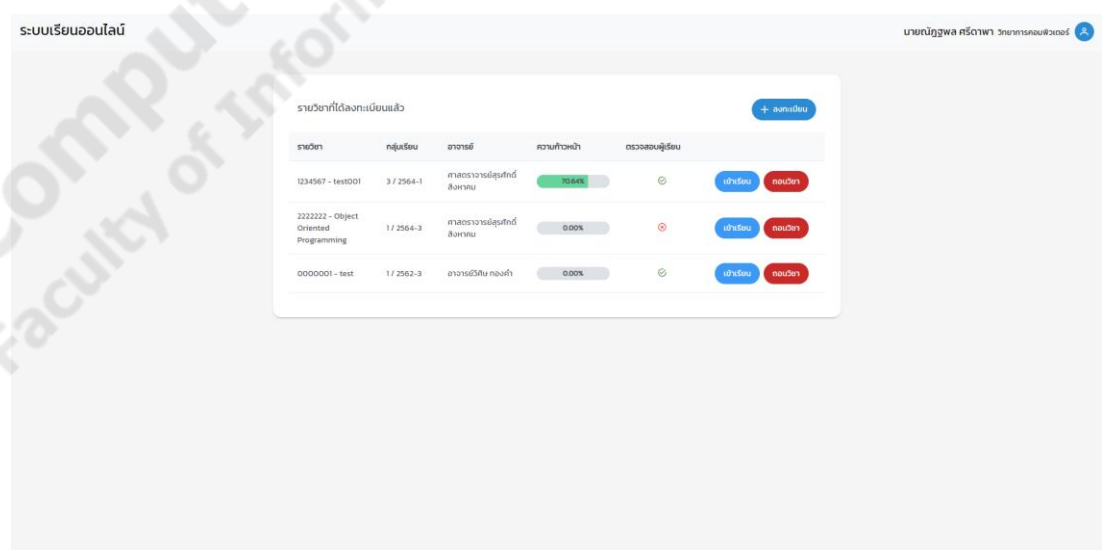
ระบบเรียนออนไลน์

นายณัฏฐพล ศรีดาพา วิทยาการคอมพิวเตอร์

รายวิชาที่ได้ลงทะเบียนแล้ว

+ ลงทะเบียน

| รายวิชา | กลุ่มเรียน | อาจารย์ | ความก้าวหน้า | ตรวจสอบผู้เรียน | |
|---|---|---|---|---|---|
| 1234567 - test001 | 3 / 2564-1 | ศาสตราจารย์สุรศักดิ์ สังหาคม | 70.64% | | เข้าเรียน ถอนวิชา |
| 2222222 - Object Oriented Programming | 1 / 2564-3 | ศาสตราจารย์สุรศักดิ์ สังหาคม | 0.00% | | เข้าเรียน ถอนวิชา |
| 0000001 - test | 1 / 2562-3 | อาจารย์วิศิษ ทองคำ | 0.00% | | เข้าเรียน ถอนวิชา |

Faculty of Information Computer